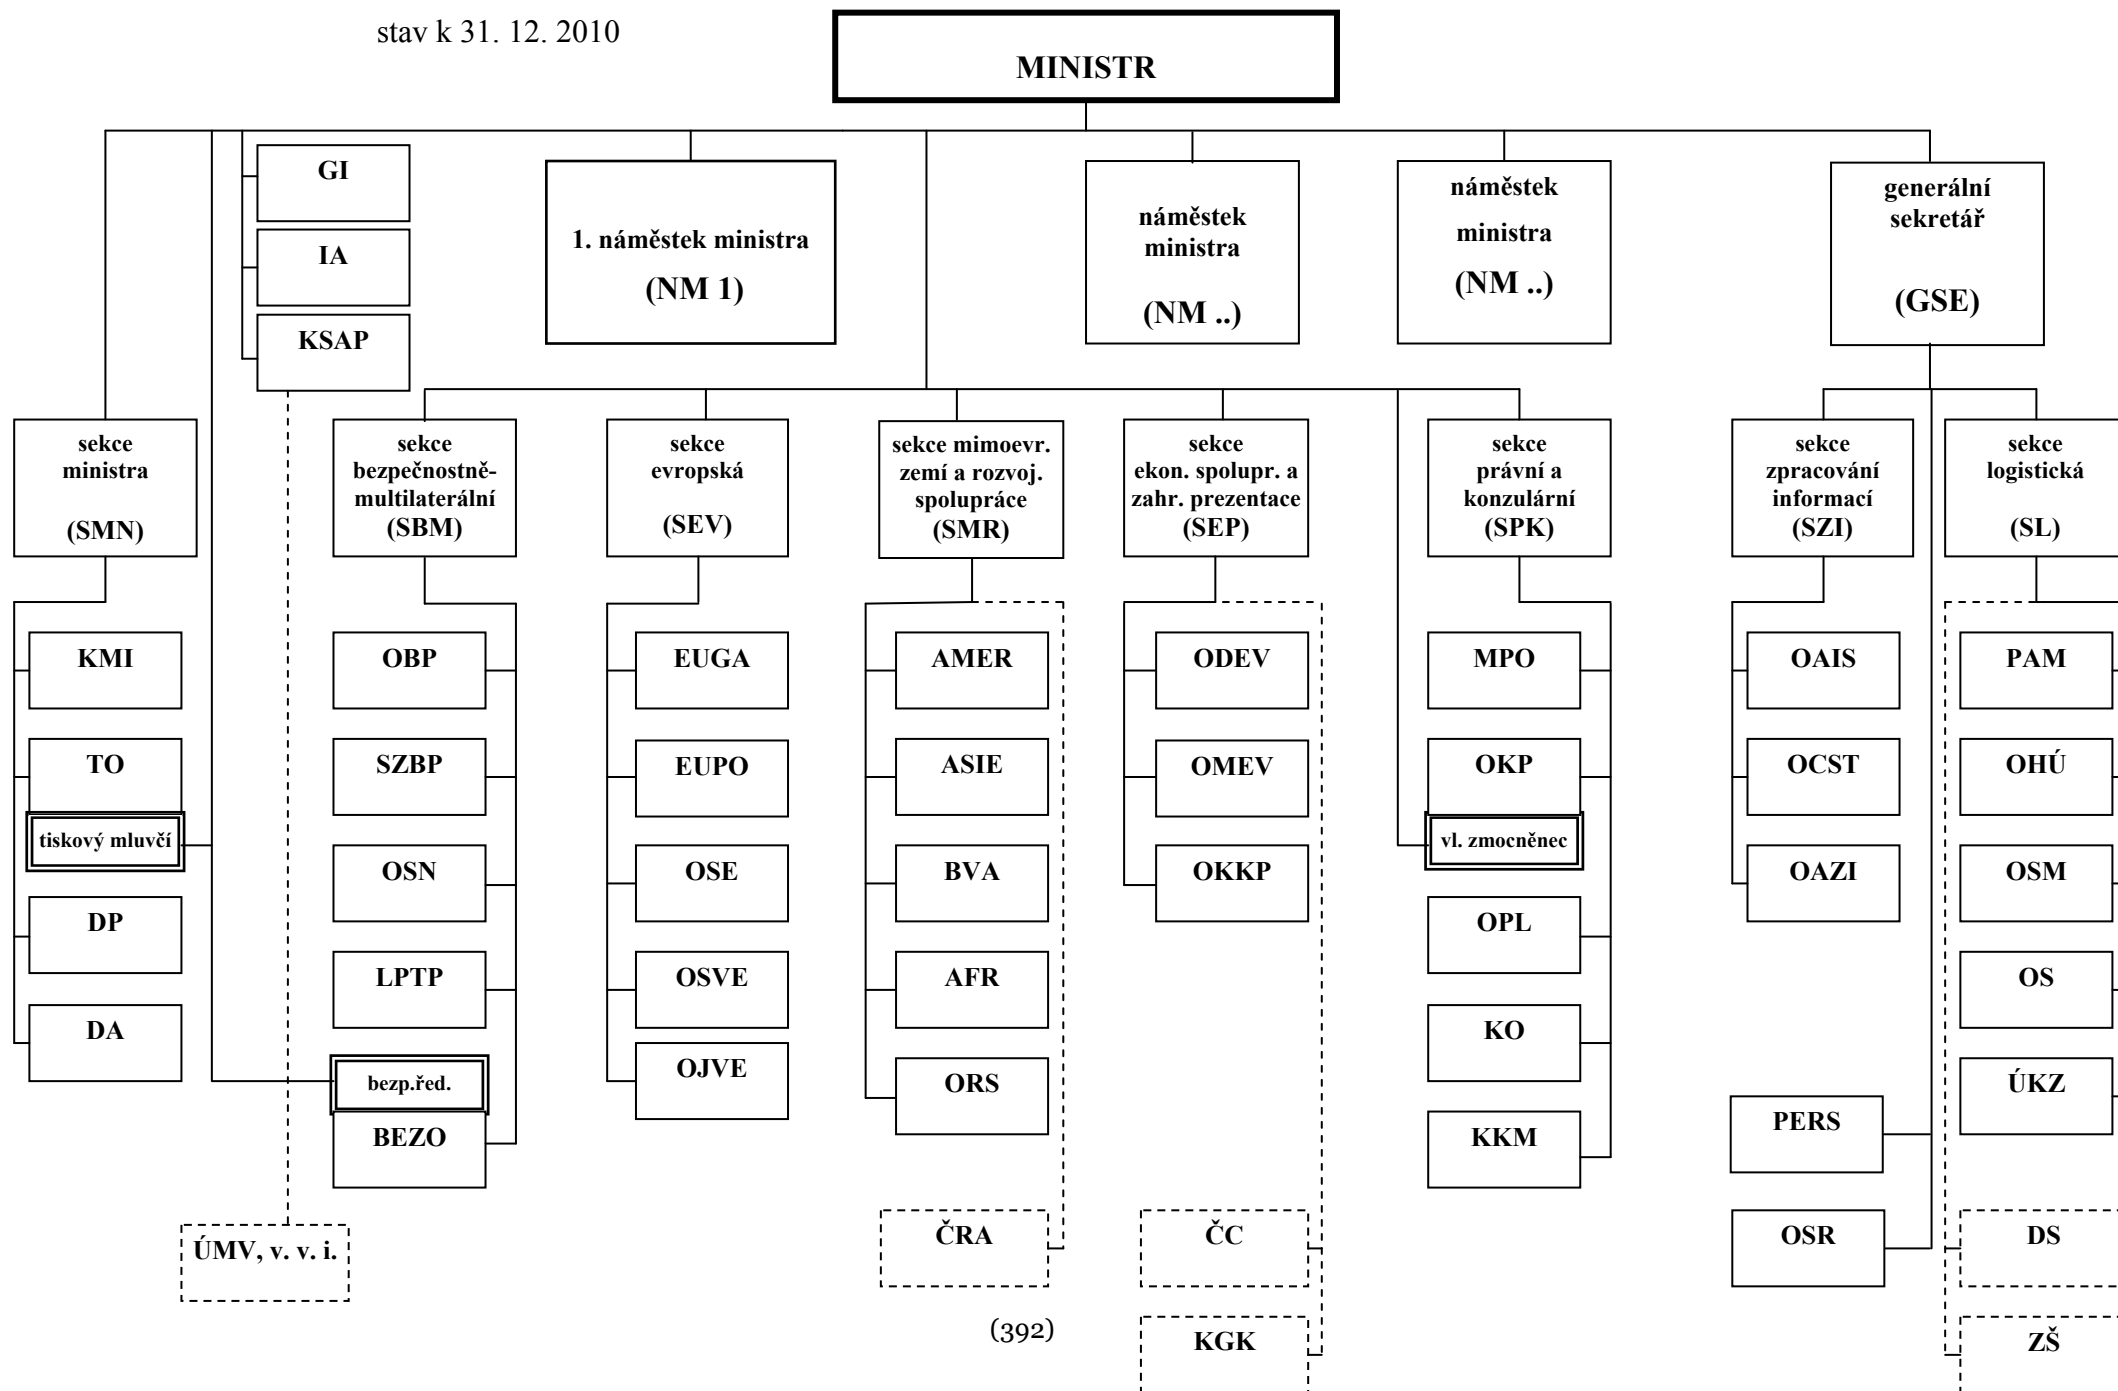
stav k 31. 12. 2010

MINISTR

GI

IA

KSAP

1. náměstek ministra (NM 1)

náměstek ministra (NM ..)

náměstek ministra (NM ..)

generální sekretář (GSE)

sekce ministra (SMN)

KMI

TO

tiskový mluvčí

DP

DA

sekce bezpečnostně-multilaterální (SBM)

OBP

SZBP

OSN

LPTP

bezp.řed.

BEZO

ÚMV, v. v. i.

sekce evropská (SEV)

EUGA

EUPO

OSE

OSVE

OJVE

sekce mimoevr. zemí a rozvoj. spolupráce (SMR)

AMER

ASIE

BVA

AFR

ORS

ČRA

sekce ekon. spolupr. a zahr. prezentace (SEP)

ODEV

OMEV

OKKP

ČC

KGK

sekce právní a konzulární (SPK)

MPO

OKP

vl. zmocněnec

OPL

KO

KKM

sekce zpracování informací (SZI)

OAIS

OCST

OAZI

PERS

OSR

sekce logistická (SL)

PAM

OHÚ

OSM

OS

ÚKZ

DS

ZŠ

(392)